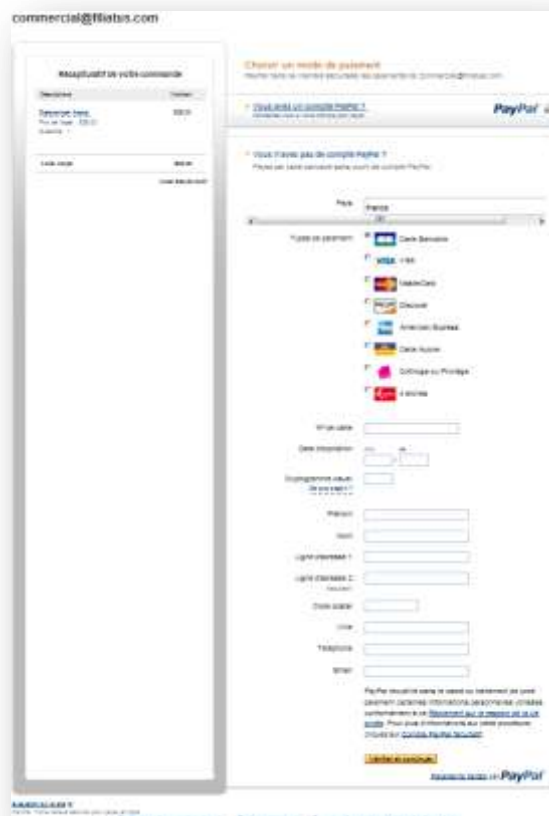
commercial@filatus.com

Récapitulatif de votre commande

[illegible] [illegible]

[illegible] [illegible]

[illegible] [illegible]

Choisir un mode de paiement

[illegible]

Vous avez un compte PayPal ?

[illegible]

PayPal

Vous n'avez pas de compte PayPal ?

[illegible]

Pays France

Types de paiement

Carte Bancaire

Visa

MasterCard

Discover

American Express

Carte Aurore

Cofinoga ou Printemps

4 étoiles

N° de carte

Date d'expiration

Cryptogramme visuel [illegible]

Prénom

Nom

Ligne d'adresse 1

Ligne d'adresse 2 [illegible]

Code postal

Ville

Téléphone

Email

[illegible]

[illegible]

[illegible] PayPal